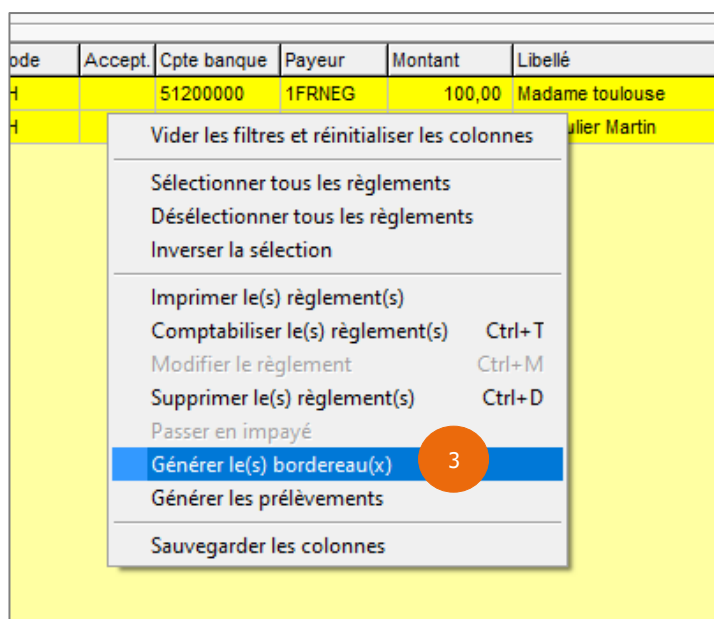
| ode | Accept. | Cpte banque | Payeur | Montant | Libellé |
|---|---|---|---|---|---|
| H | | 51200000 | 1FRNEG | 100,00 | Madame toulouse |
| H | | | | | ulier Martin |

Vider les filtres et réinitialiser les colonnes

Sélectionner tous les règlements
Désélectionner tous les règlements
Inverser la sélection

Imprimer le(s) règlement(s)
Comptabiliser le(s) règlement(s) Ctrl+T
Modifier le règlement Ctrl+M
Supprimer le(s) règlement(s) Ctrl+D
Passer en impayé
Générer le(s) bordereau(x) 3
Générer les prélèvements

Sauvegarder les colonnes